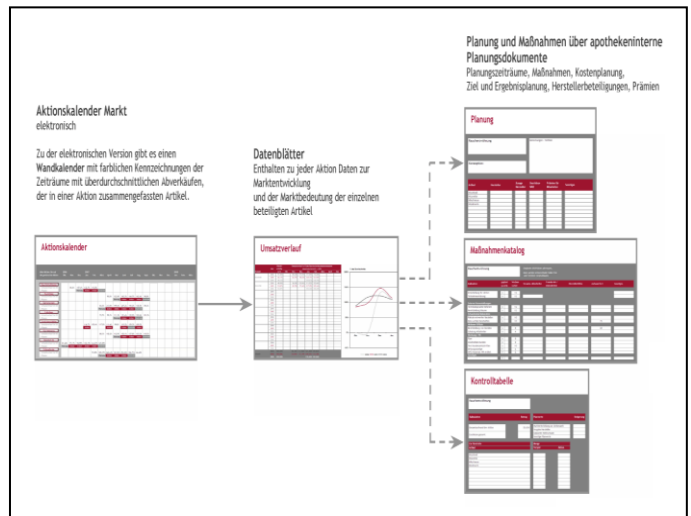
Planung und Maßnahmen über apothekeninterne Planungsdokumente
Planungszeiträume, Maßnahmen, Kostenplanung, Ziel und Ergebnisplanung, Herstellerbeteiligungen, Prämien

Aktionskalender Markt
elektronisch

Zu der elektronischen Version gibt es einen Wandkalender mit farblichen Kennzeichnungen der Zeiträume mit überdurchschnittlichen Abverkäufen, der in einer Aktion zusammengefassten Artikel.

Datenblätter
Enthalten zu jeder Aktion Daten zur Marktentwicklung und der Marktbedeutung der einzelnen beteiligten Artikel

Aktionskalender

Umsatzverlauf

Planung

Maßnahmenkatalog

Kontrolltabelle